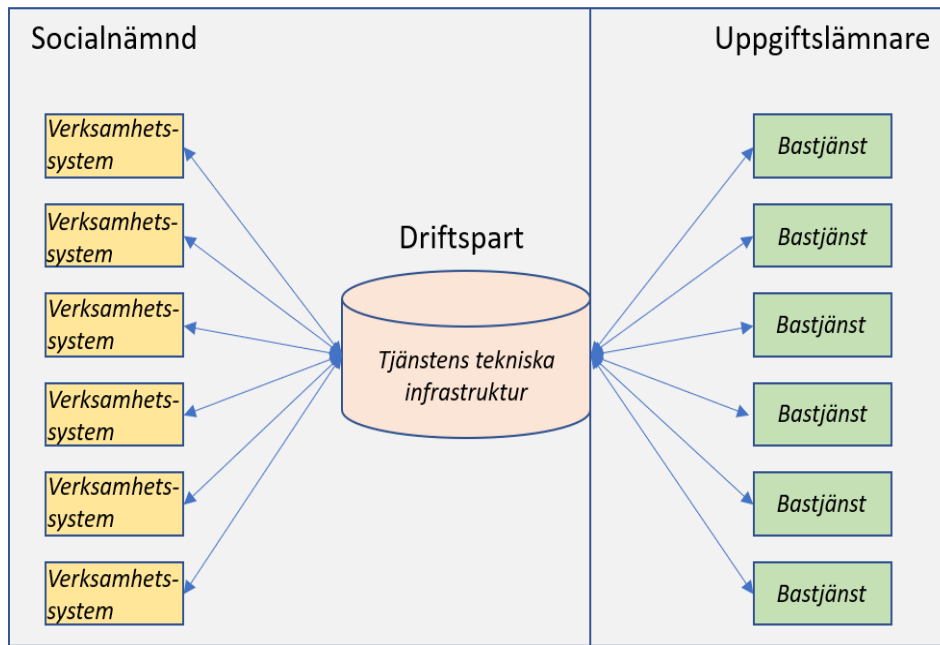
Socialnämnd

Uppgiftslämnare

Verksamhetssystem

Verksamhetssystem

Verksamhetssystem

Verksamhetssystem

Verksamhetssystem

Verksamhetssystem

Driftspart

Tjänstens tekniska infrastruktur

Bastjänst

Bastjänst

Bastjänst

Bastjänst

Bastjänst

Bastjänst